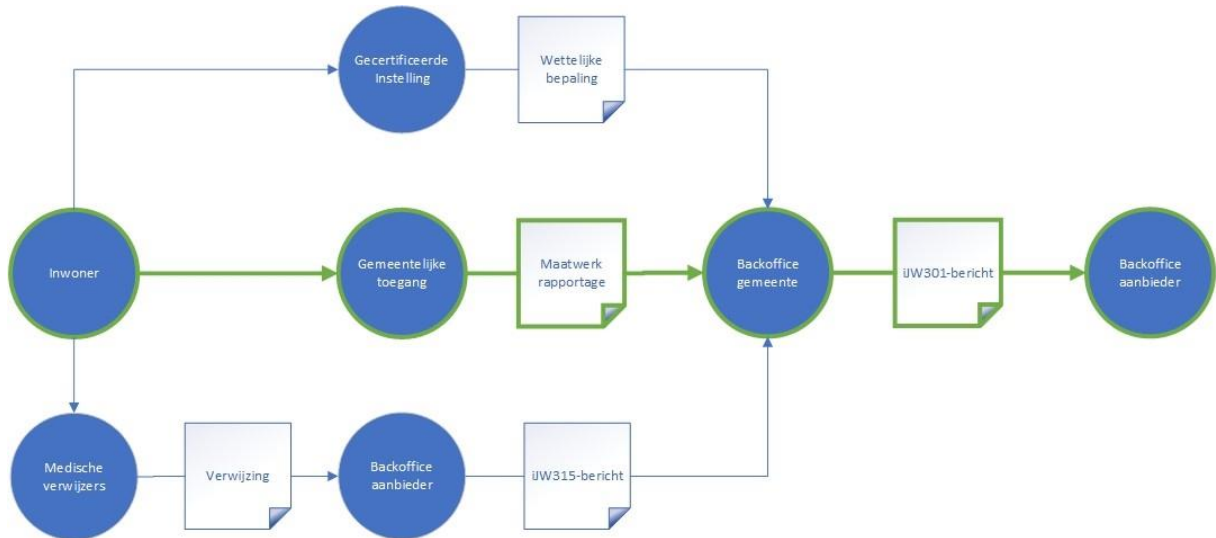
Gecertificeerde Instelling

Wettelijke bepaling

Inwoner

Gemeentelijke toegang

Maatwerk rapportage

Backoffice gemeente

iJW301-bericht

Backoffice aanbieder

Medische verwijzers

Verwijzing

Backoffice aanbieder

iJW315-bericht